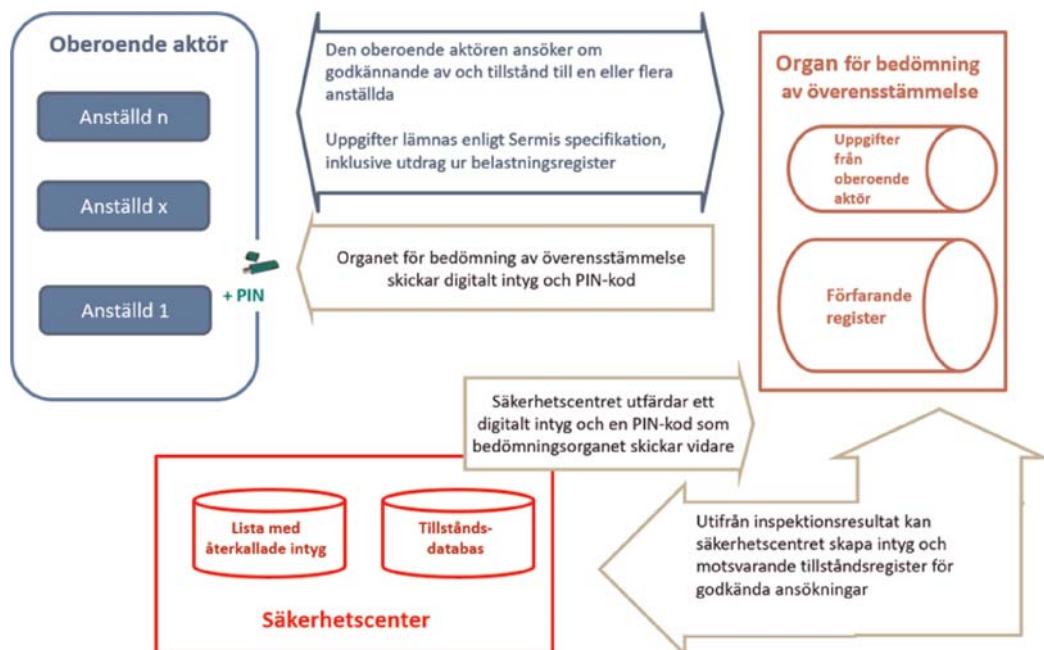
Oberoende aktör

Anställd n

Anställd x

Anställd 1

+ PIN

Den oberoende aktören ansöker om godkännande av och tillstånd till en eller flera anställda

Uppgifter lämnas enligt Sermis specifikation, inklusive utdrag ur belastningsregister

Organet för bedömning av överensstämmelse skickar digitalt intyg och PIN-kod

Organ för bedömning av överensstämmelse

Uppgifter från oberoende aktör

Förfarande register

Säkerhetscentret utfärdar ett digitalt intyg och en PIN-kod som bedömningsorganet skickar vidare

Lista med återkallade intyg

Tillstånds-databas

Säkerhetscenter

Utifrån inspektionsresultat kan säkerhetscentret skapa intyg och motsvarande tillståndsregister för godkända ansökningar